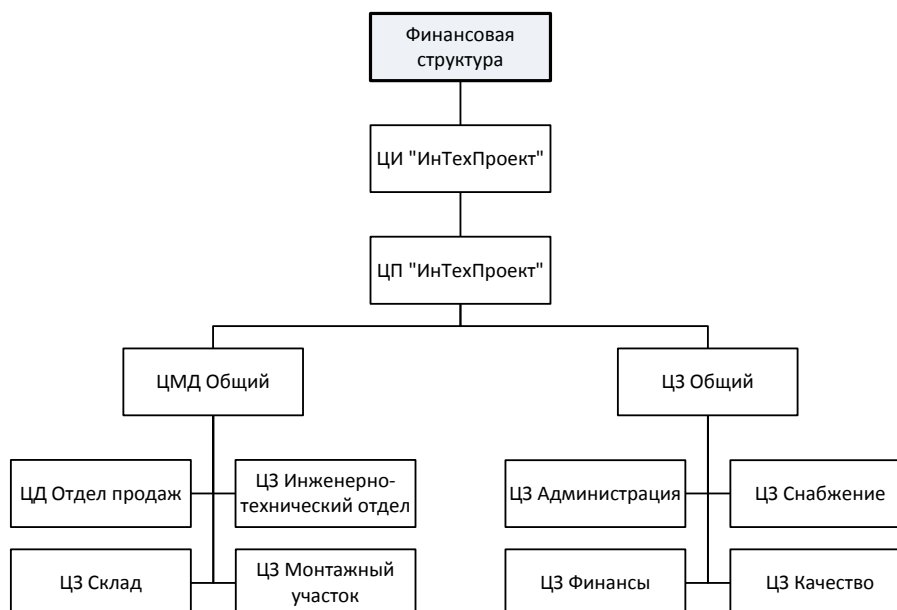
Финансовая структура

ЦИ "ИнТехПроект"

ЦП "ИнТехПроект"

ЦМД Общий

ЦЗ Общий

ЦД Отдел продаж

ЦЗ Инженерно-технический отдел

ЦЗ Склад

ЦЗ Монтажный участок

ЦЗ Администрация

ЦЗ Снабжение

ЦЗ Финансы

ЦЗ Качество